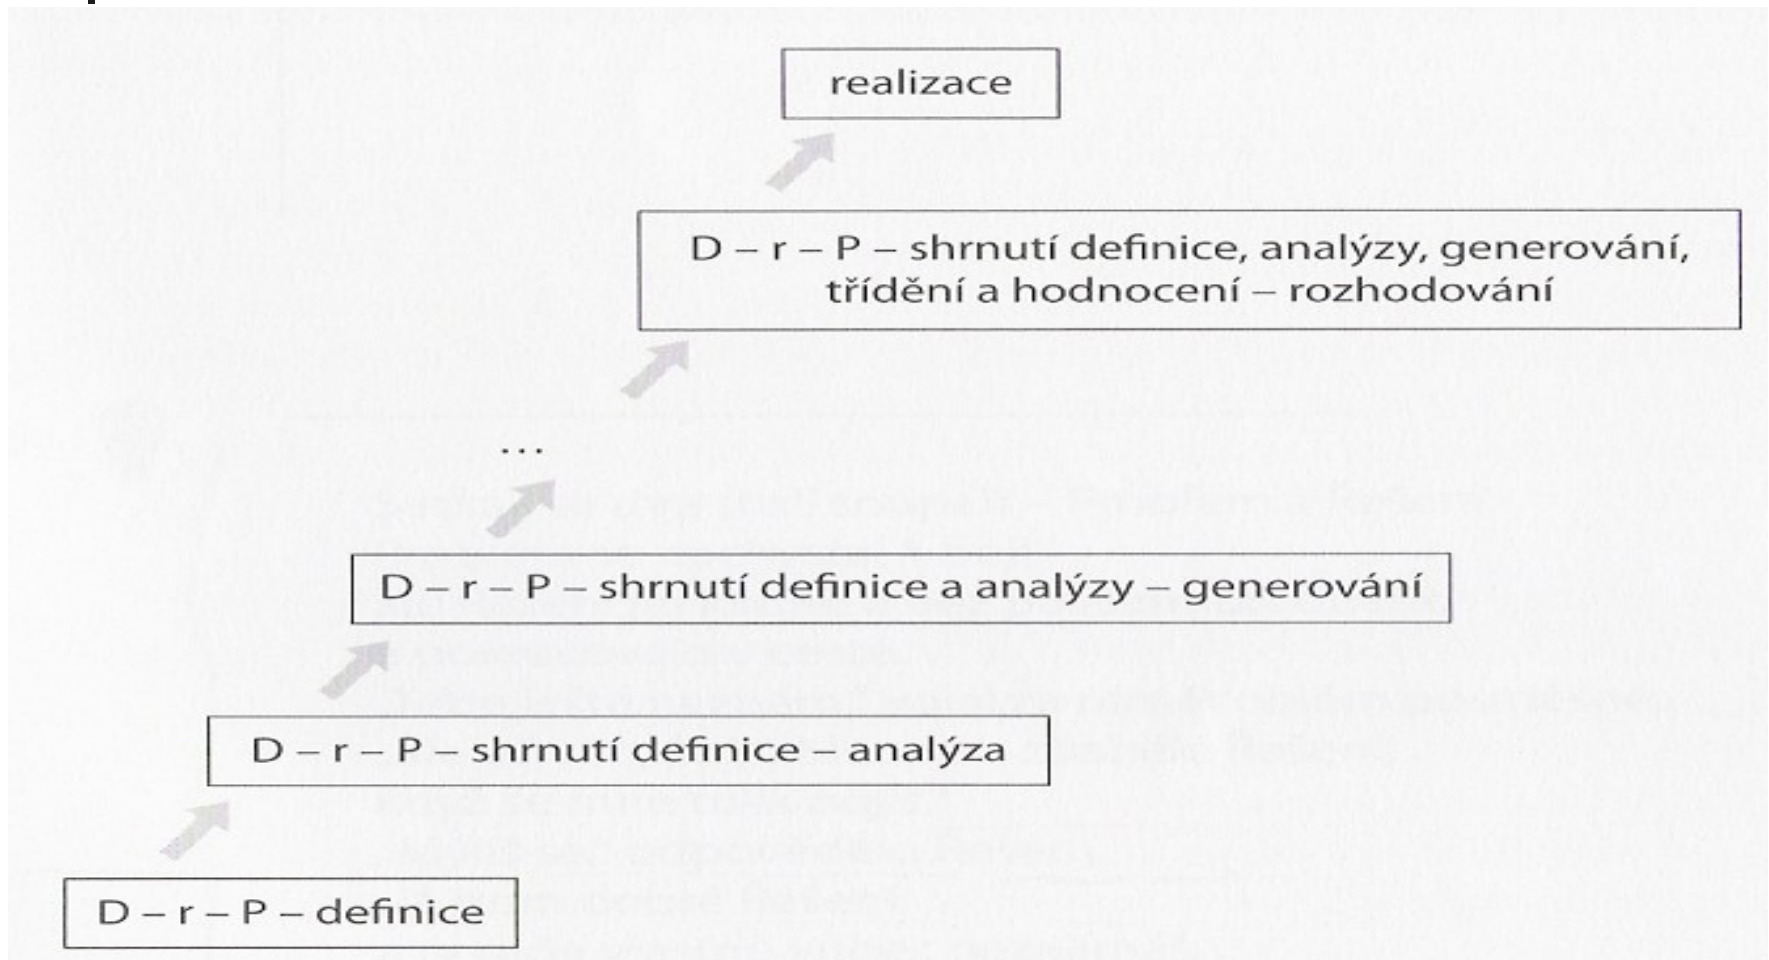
realizace

D – r – P – shrnutí definice, analýzy, generování, třídění a hodnocení – rozhodování

...

D – r – P – shrnutí definice a analýzy – generování

D – r – P – shrnutí definice – analýza

D – r – P – definice